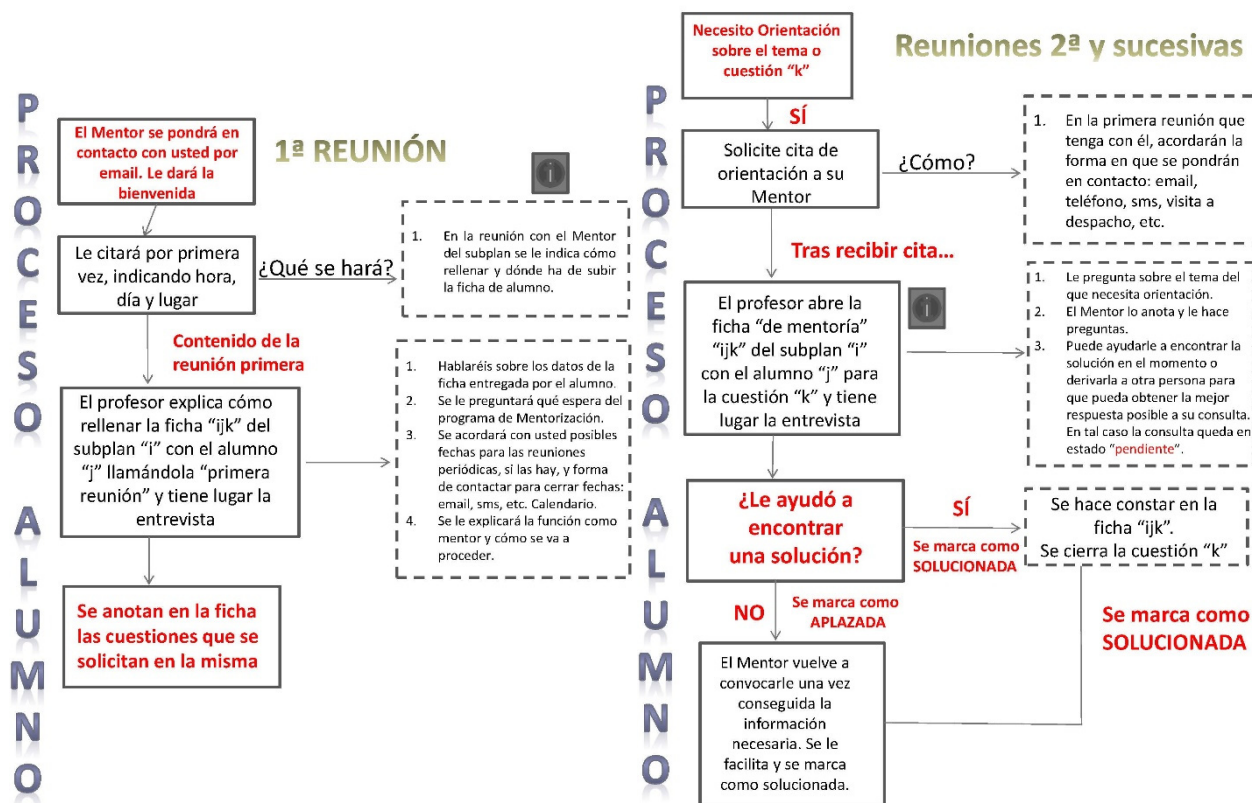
P
R
O
C
E
S
O

A
L
U
M
N
O

El Mentor se pondrá en contacto con usted por email. Le dará la bienvenida

1ª REUNIÓN

Le citará por primera vez, indicando hora, día y lugar

¿Qué se hará?

1. En la reunión con el Mentor del subplan se le indica cómo rellenar y dónde ha de subir la ficha de alumno.

Contenido de la reunión primera

El profesor explica cómo rellenar la ficha "ijk" del subplan "i" con el alumno "j" llamándola "primera reunión" y tiene lugar la entrevista

1. Hablaréis sobre los datos de la ficha entregada por el alumno.
2. Se le preguntará qué espera del programa de Mentorización.
3. Se acordará con usted posibles fechas para las reuniones periódicas, si las hay, y forma de contactar para cerrar fechas: email, sms, etc. Calendario.
4. Se le explicará la función como mentor y cómo se va a proceder.

Se anotan en la ficha las cuestiones que se solicitan en la misma

P
R
O
C
E
S
O

A
L
U
M
N
O

Necesito Orientación sobre el tema o cuestión "k"

Reuniones 2ª y sucesivas

SÍ

Solicite cita de orientación a su Mentor

¿Cómo?

1. En la primera reunión que tenga con él, acordarán la forma en que se pondrán en contacto: email, teléfono, sms, visita a despacho, etc.

Tras recibir cita...

El profesor abre la ficha "de mentoría" "ijk" del subplan "i" con el alumno "j" para la cuestión "k" y tiene lugar la entrevista

1. Le pregunta sobre el tema del que necesita orientación.
2. El Mentor lo anota y le hace preguntas.
3. Puede ayudarle a encontrar la solución en el momento o derivarla a otra persona para que pueda obtener la mejor respuesta posible a su consulta. En tal caso la consulta queda en estado "pendiente".

¿Le ayudó a encontrar una solución?

SÍ

Se marca como SOLUCIONADA

Se hace constar en la ficha "ijk".
Se cierra la cuestión "k"

Se marca como SOLUCIONADA

NO

Se marca como APLAZADA

El Mentor vuelve a convocarle una vez conseguida la información necesaria. Se le facilita y se marca como solucionada.